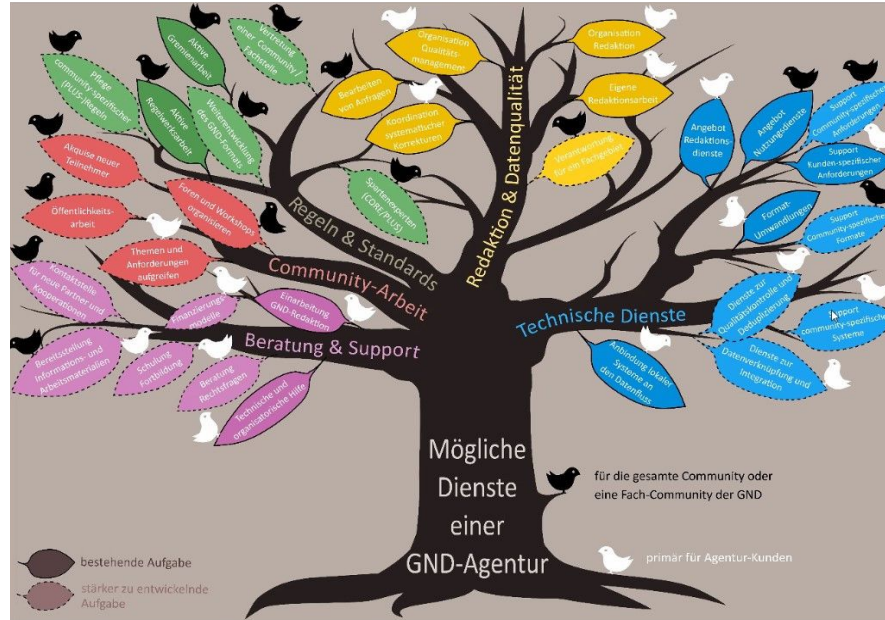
Mögliche Dienste einer GND-Agentur

Regeln & Standards

Pflege community-spezifischer (PLUS-)Regeln

Aktive Gremienarbeit

Vertretung einer Community / Fachstelle

Aktive Regelwerksarbeit

Weiterentwicklung des GND-Formats

Spartenexperten (CORE/PLUS)

Community-Arbeit

Akquise neuer Teilnehmer

Öffentlichkeitsarbeit

Foren und Workshops organisieren

Themen und Anforderungen aufgreifen

Einarbeitung GND-Redaktion

Beratung & Support

Kontaktstelle für neue Partner und Kooperationen

Finanzierungsmodelle

Bereitstellung Informations- und Arbeitsmaterialien

Schulung Fortbildung

Beratung Rechtsfragen

Technische und organisatorische Hilfe

Redaktion & Datenqualität

Organisation Qualitätsmanagement

Organisation Redaktion

Bearbeiten von Anfragen

Eigene Redaktionsarbeit

Koordination systematischer Korrekturen

Verantwortung für ein Fachgebiet

Technische Dienste

Angebot Redaktionsdienste

Angebot Nutzungsdienste

Support Community-spezifischer Anforderungen

Support Kunden-spezifischer Anforderungen

Format-Umwandlungen

Support Community-spezifischer Formate

Dienste zur Qualitätskontrolle und Deduplizierung

Support community-spezifischer Systeme

Anbindung lokaler Systeme an den Datenfluss

Dienste zur Datenverknüpfung und Integration

für die gesamte Community oder eine Fach-Community der GND

primär für Agentur-Kunden

bestehende Aufgabe

stärker zu entwickelnde Aufgabe